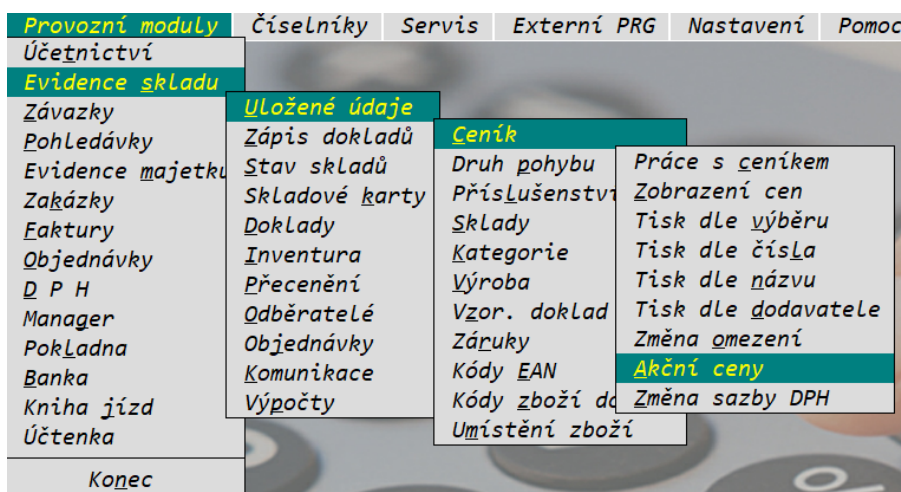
Provozní moduly | Číselníky | Servis | Externí PRG | Nastavení | Pomoc

Účetnictví
Evidence skladu
Závazky
Pohledávky
Evidence majetku
Zakázky
Faktury
Objednávky
D P H
Manager
Pokladna
Banka
Kniha jízd
Účtenka
Konec

Uložené údaje
Zápis dokladů
Stav skladů
Skladové karty
Doklady
Inventura
Přecenění
Odběratelé
Objednávky
Komunikace
Výpočty

Ceník
Druh pohybu
Příslušenství
Sklady
Kategorie
Výroba
Vzor. doklad
Záruky
Kódy EAN
Kódy zboží do
Umístění zboží

Práce s ceníkem
Zobrazení cen
Tisk dle výběru
Tisk dle čísla
Tisk dle názvu
Tisk dle dodavatele
Změna omezení
Akční ceny
Změna sazby DPH